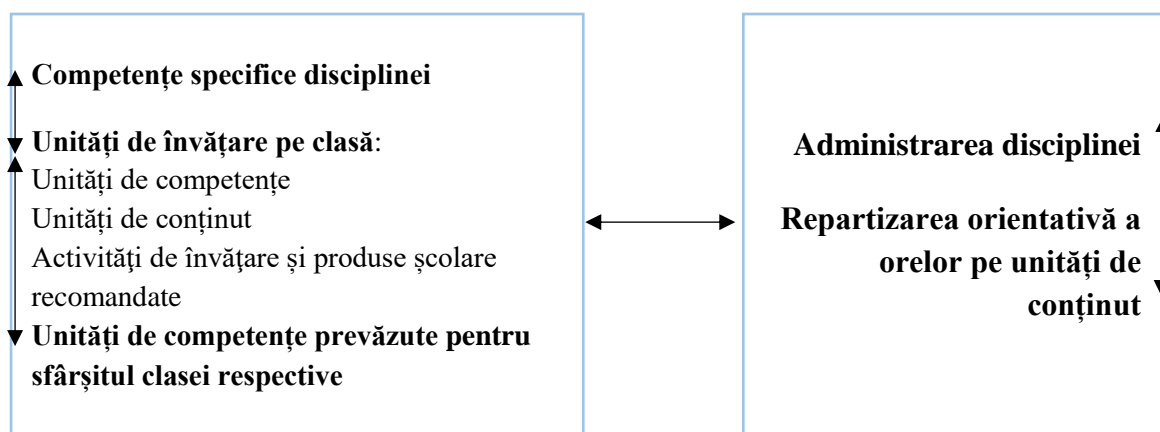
Competențe specifice disciplinei

Unități de învățare pe clasă:
Unități de competențe
Unități de conținut
Activități de învățare și produse școlare recomandate
Unități de competențe prevăzute pentru sfârșitul clasei respective

Administrarea disciplinei

Repartizarea orientativă a orelor pe unități de conținut